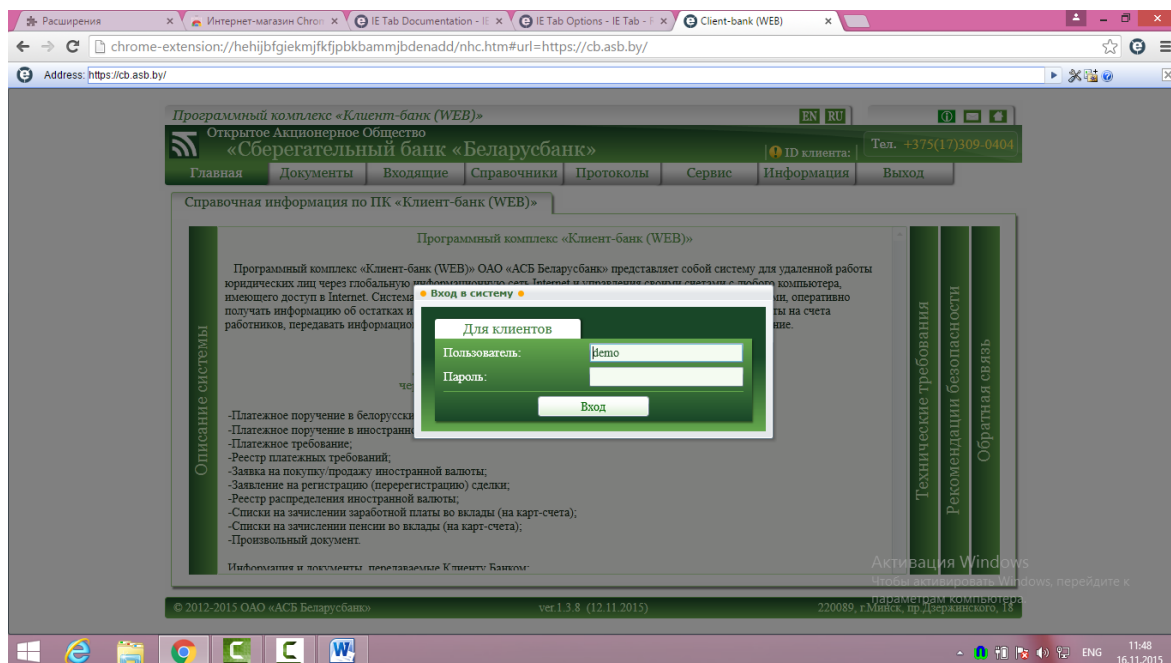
Расширения ×
Интернет-магазин Chrom ×
IE Tab Documentation - IE ×
IE Tab Options - IE Tab - F ×
Client-bank (WEB) ×

chrome-extension://hehijbfgiekmjfkfjpbkbammjbdenadd/nhc.htm#url=https://cb.asb.by/

Address: https://cb.asb.by/

Программный комплекс «Клиент-банк (WEB)»
EN RU

Открытое Акционерное Общество
«Сберегательный банк «Беларусбанк»
ID клиента:
Тел. +375(17)309-0404

Главная | Документы | Входящие | Справочники | Протоколы | Сервис | Информация | Выход

Справочная информация по ПК «Клиент-банк (WEB)»

Описание системы

Программный комплекс «Клиент-банк (WEB)»

Программный комплекс «Клиент-банк (WEB)» ОАО «АСБ Беларусбанк» представляет собой систему для удаленной работы юридических лиц через глобальную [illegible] любого компьютера, имеющего доступ в Internet. Система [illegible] ми, оперативно получать информацию об остатках и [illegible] ты на счета работников, передавать информацию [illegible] ние.

че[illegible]

-Платежное поручение в белорусски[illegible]
-Платежное поручение в иностранно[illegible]
-Платежное требование;
-Реестр платежных требований;
-Заявка на покупку/продажу иностранной валюты;
-Заявление на регистрацию (перерегистрацию) сделки;
-Реестр распределения иностранной валюты;
-Списки на зачислении заработной платы во вклады (на карт-счета);
-Списки на зачислении пенсии во вклады (на карт-счета);
-Произвольный документ.

Информация и документы, передаваемые Клиенту Банком:

Вход в систему
Для клиентов
Пользователь: demo
Пароль:
Вход

Технические требования
Рекомендации безопасности
Обратная связь

Активация Windows
Чтобы активировать Windows, перейдите к параметрам компьютера.

© 2012-2015 ОАО «АСБ Беларусбанк»
ver.1.3.8 (12.11.2015)
220089, г.Минск, пр.Дзержинского, 18

ENG
11:48
16.11.2015